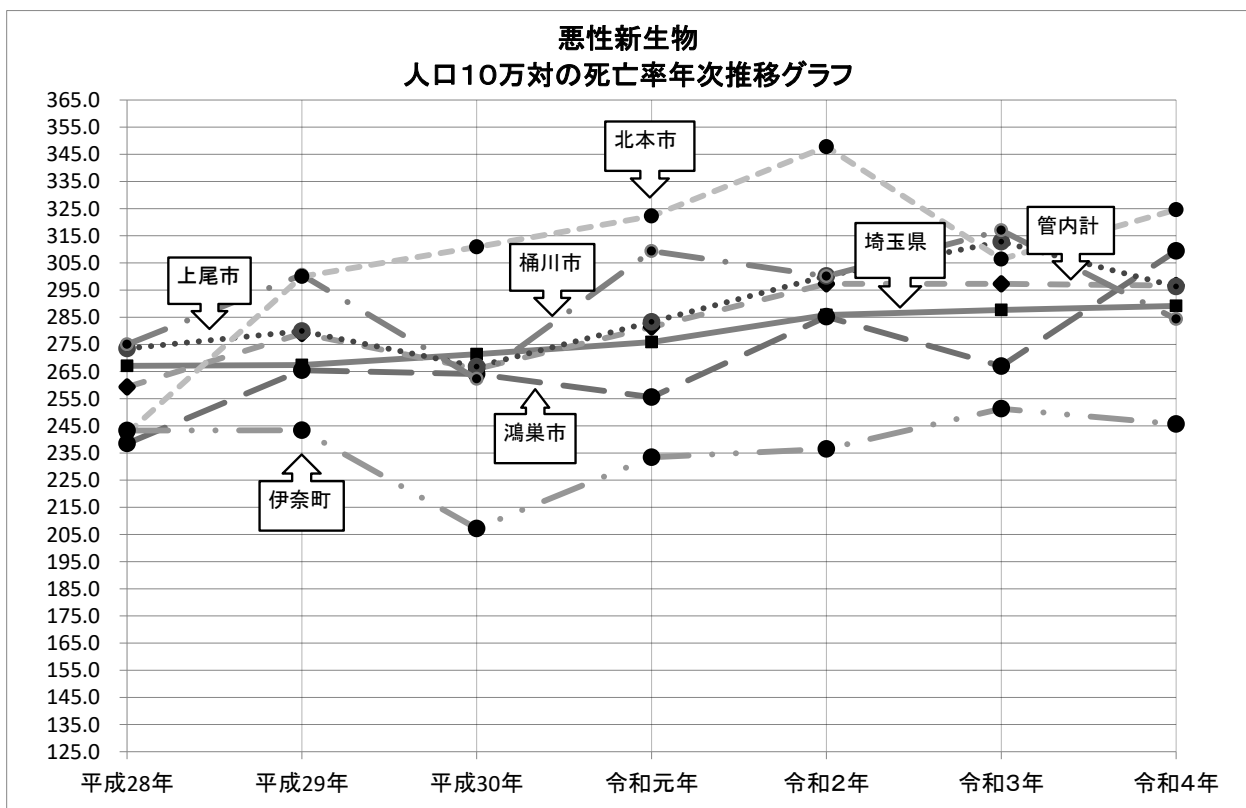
悪性新生物
人口10万対の死亡率年次推移グラフ

365.0
355.0
345.0
335.0
325.0
315.0
305.0
295.0
285.0
275.0
265.0
255.0
245.0
235.0
225.0
215.0
205.0
195.0
185.0
175.0
165.0
155.0
145.0
135.0
125.0

北本市
埼玉県
管内計
上尾市
桶川市
鴻巣市
伊奈町

平成28年
平成29年
平成30年
令和元年
令和2年
令和3年
令和4年